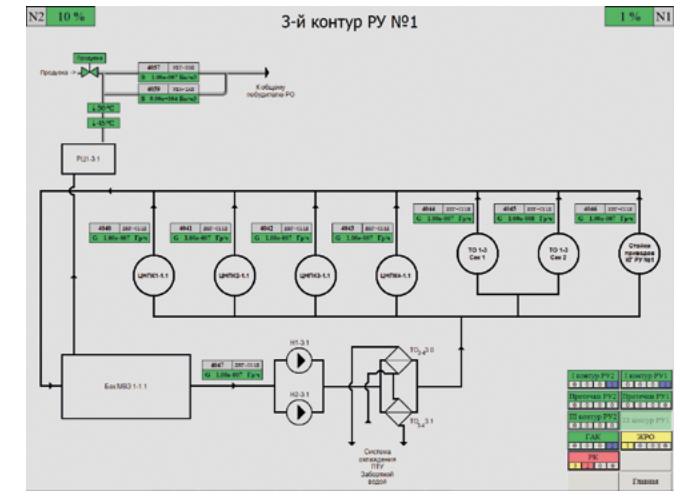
N2 10 %

3-й контур РУ №1

1 % N1

Продувка

Продувка ->

4057 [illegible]
S 1.00e-007 Бк/м³

4059 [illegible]
S 0.00e+004 Бк/м³

К общему побудителю РО

t- 50 °C

t- 45 °C

РЦ1-3.1

4040 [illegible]
G 1.00e-007 Гр/ч

4041 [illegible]
G 1.00e-007 Гр/ч

4042 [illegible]
G 1.00e-007 Гр/ч

4043 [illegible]
G 1.00e-007 Гр/ч

4044 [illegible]
G 1.00e-007 Гр/ч

4045 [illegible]
G 1.00e-008 Гр/ч

4046 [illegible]
G 1.00e-007 Гр/ч

ЦНПК1-1.1

ЦНПК2-1.1

ЦНПК3-1.1

ЦНПК4-1.1

ТО 1-3 Сек 1

ТО 1-3 Сек 2

Стойки приводов КГ РУ №1

4047 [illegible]
G 1.00e-007 Гр/ч

Н1-3.1

Н2-3.1

БакМВЗ 1-1.1

ТО 3.0

ТО 3.1

Система охлаждения ПТУ Заборной водой

I контур РУ2 | I контур РУ1
Протечки РУ2 | Протечки РУ1
III контур РУ2 | III контур РУ1
ГАК | ЭЖРО
РК
Главная